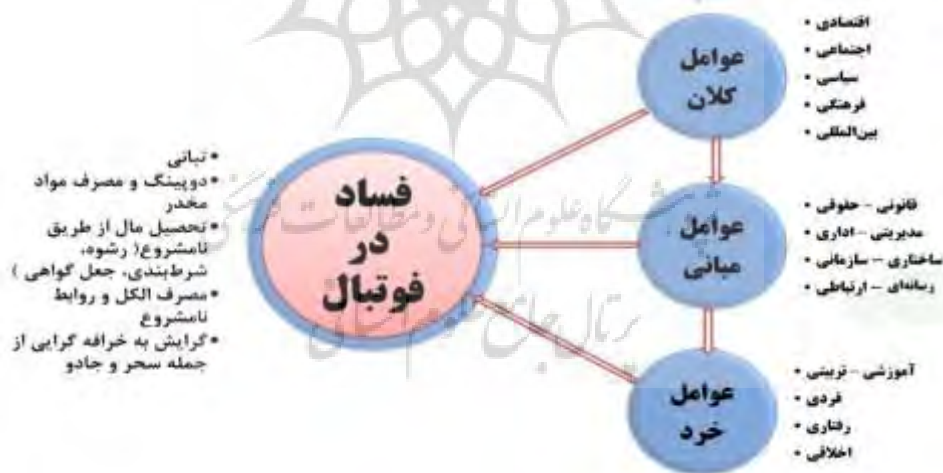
اقتصادی •
اجتماعی •
سیاسی •
فرهنگی •
بین‌المللی •

عوامل کلان

قانونی - حقوقی •
مدیریتی - اداری •
ساختاری - سازمانی •
رسانه‌ای - ارتباطی •

عوامل میانی

آموزشی - تربیتی •
فردی •
رفتاری •
اخلاقی •

عوامل خرد

فساد در فوتبال

• تبانی
• دوپینگ و مصرف مواد مخدر
• تحصیل مال از طریق نامشروع( رشوه، شرط‌بندی، جعل گواهی )
• مصرف الکل و روابط نامشروع
• گرایش به خرافه گرایی از جمله سحر و جادو

پژوهشگاه علوم انسانی و مطالعات فرهنگی
پرتال جامع علوم انسانی